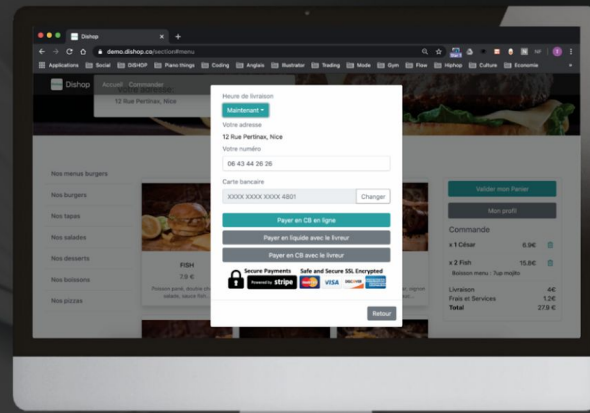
Dishop
demo.dishop.co/section#menu
Applications Social DISHOP Piano things Coding Anglais Illustrator Trading Mode Gym Flew Hiphop Culture Economie

Dishop Accueil Commander
12 Rue Pertinax, Nice

Heure de livraison
Maintenant
Votre adresse
12 Rue Pertinax, Nice
Votre numéro
06 43 44 26 26
Carte bancaire
XXXX XXXX XXXX 4801
Changer
Payer en CB en ligne
Payer en liquide avec le livreur
Payer en CB avec le livreur
Secure Payments
Powered by stripe
Safe and Secure SSL Encrypted
VISA
Retour

Nos menus burgers
Nos burgers
Nos tapas
Nos salades
Nos desserts
Nos boissons
Nos pizzas

FISH
7.9 €

Valider mon Panier
Mon profil
Commande
x 1 César 6.9€
x 2 Fish 15.8€
Boisson menu : Tup mojito
Livraison 4€
Frais et Services 1.2€
Total 27.9 €